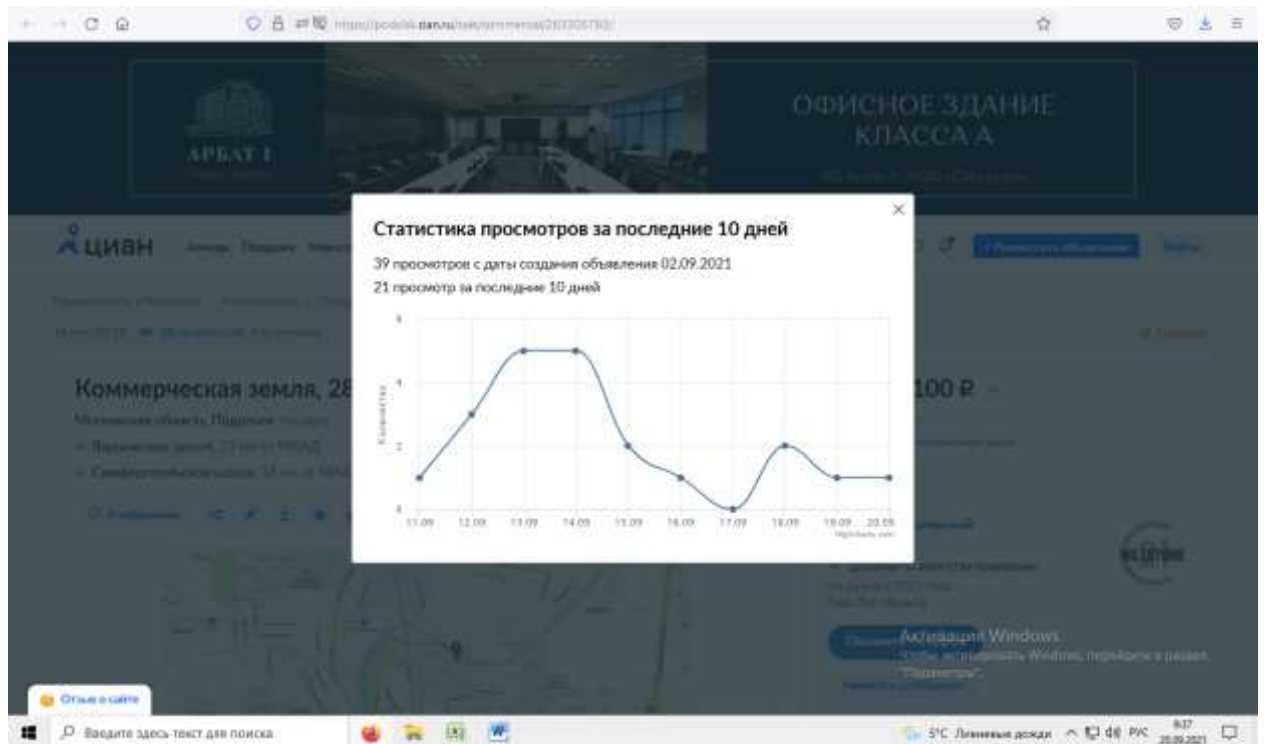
АРБАТ 1

ОФИСНОЕ ЗДАНИЕ КЛАССА А

циан

Статистика просмотров за последние 10 дней

39 просмотров с даты создания объявления 02.09.2021

21 просмотр за последние 10 дней

| 6 |
|---|
| 4 |
| 2 |
| 0 |

Количество

11.09 12.09 13.09 14.09 15.09 16.09 17.09 18.09 19.09 20.09

Highcharts.com

Коммерческая земля, 28

100 ₽

Активация Windows
Чтобы активировать Windows, перейдите в раздел "Параметры".

Отзыв о сайте

Введите здесь текст для поиска

5°C Ливневые дожди РУС 8:37 20.09.2021